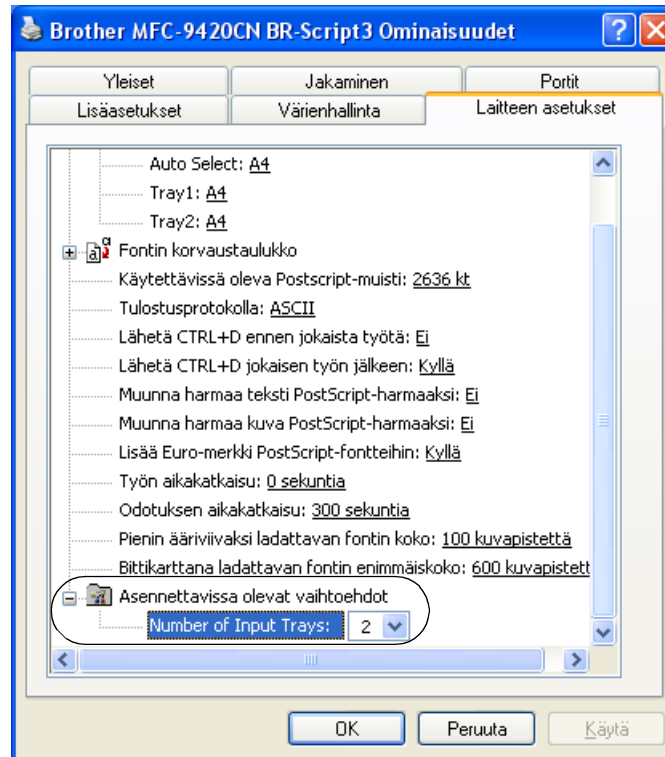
Brother MFC-9420CN BR-Script3 Ominaisuudet

Yleiset
Jakaminen
Portit
Lisäasetukset
Värienhallinta
Laitteen asetukset

Auto Select: A4
Tray1: A4
Tray2: A4
Fontin korvaustaulukko
Käytettävissä oleva Postscript-muisti: 2636 kt
Tulostusprotokolla: ASCII
Lähetä CTRL+D ennen jokaista työtä: Ei
Lähetä CTRL+D jokaisen työn jälkeen: Kyllä
Muunna harmaa teksti PostScript-harmaaksi: Ei
Muunna harmaa kuva PostScript-harmaaksi: Ei
Lisää Euro-merkki PostScript-fontteihin: Kyllä
Työn aikakatkaisu: 0 sekuntia
Odotuksen aikakatkaisu: 300 sekuntia
Pienin ääriviivaksi ladattavan fontin koko: 100 kuvapistettä
Bittikarttana ladattavan fontin enimmäiskoko: 600 kuvapistett
Asennettavissa olevat vaihtoehdot
Number of Input Trays: 2

OK
Peruuta
Käytä